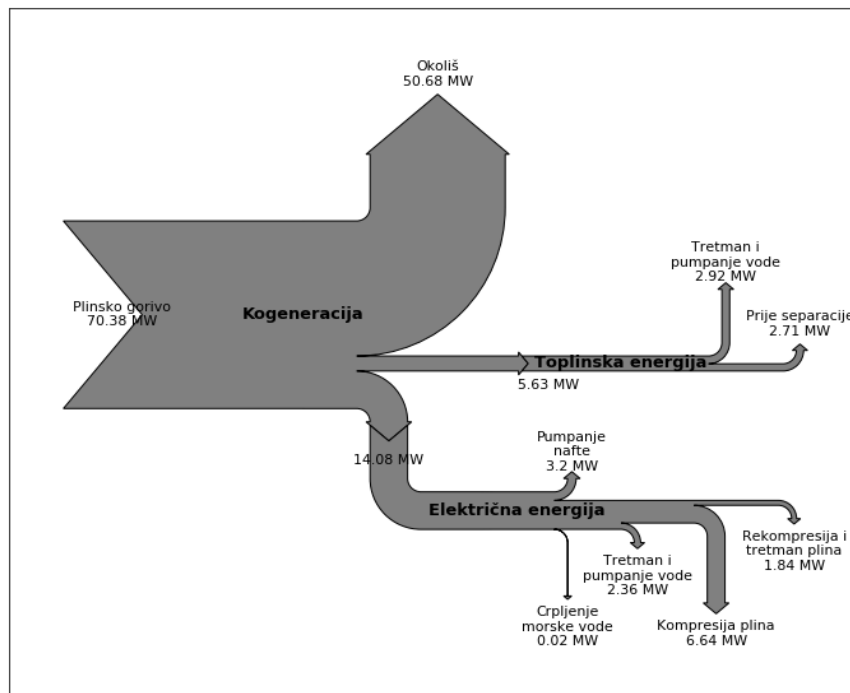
Okoliš
50.68 MW

Tretman i
pumpanje vode
2.92 MW

Plinsko gorivo
70.38 MW

Kogeneracija

Prije separacije
2.71 MW

Toplinska energija

5.63 MW

14.08 MW

Pumpanje
nafte
3.2 MW

Električna energija

Rekompresija i
tretman plina
1.84 MW

Tretman i
pumpanje vode
2.36 MW

Crpljenje
morske vode
0.02 MW

Kompresija plina
6.64 MW